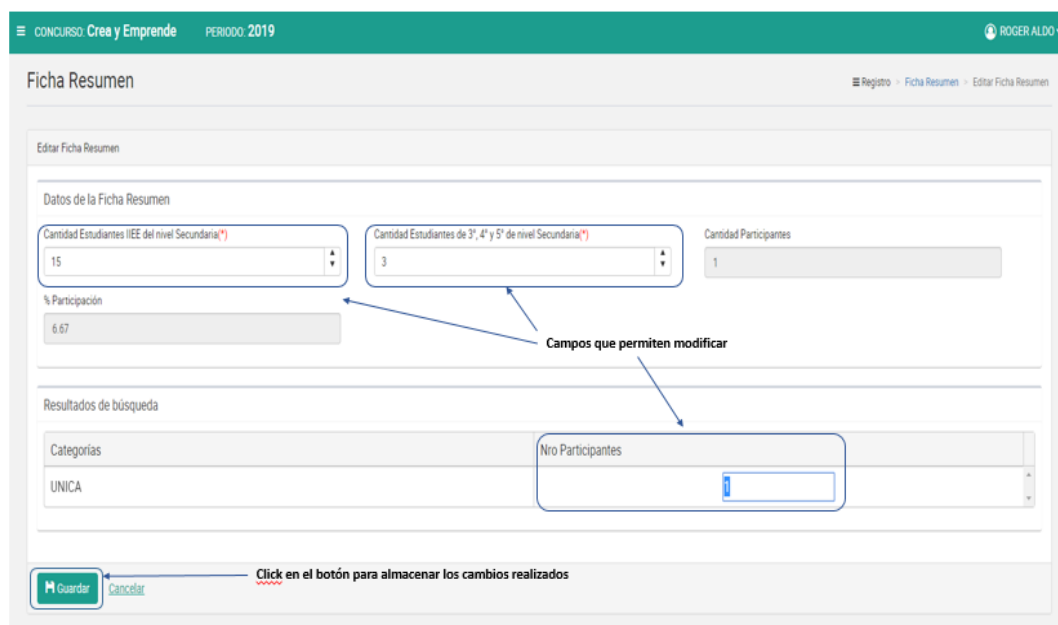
≡ CONCURSO: Crea y Emprende PERIODO: 2019

ROGER ALDO

Ficha Resumen

≡ Registro > Ficha Resumen > Editar Ficha Resumen

Editar Ficha Resumen

Datos de la Ficha Resumen

Cantidad Estudiantes IIEE del nivel Secundaria(*)
15

Cantidad Estudiantes de 3°, 4° y 5° de nivel Secundaria(*)
3

Cantidad Participantes
1

% Participación
6.67

Campos que permiten modificar

Resultados de búsqueda

| Categorías | Nro Participantes |
|---|---|
| UNICA | 1 |

Click en el botón para almacenar los cambios realizados

Guardar Cancelar